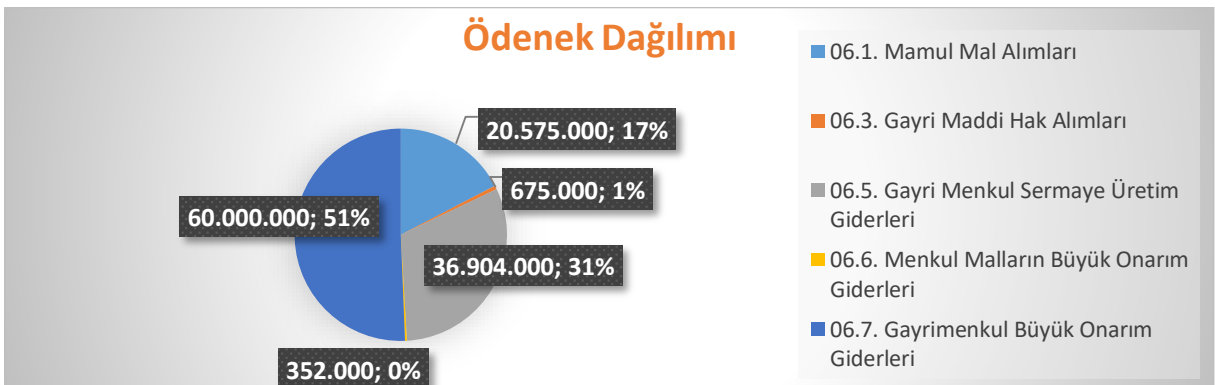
Ödenek Dağılımı

20.575.000; 17%

675.000; 1%

60.000.000; 51%

36.904.000; 31%

352.000; 0%

06.1. Mamul Mal Alımları

06.3. Gayri Maddi Hak Alımları

06.5. Gayri Menkul Sermaye Üretim Giderleri

06.6. Menkul Malların Büyük Onarım Giderleri

06.7. Gayrimenkul Büyük Onarım Giderleri